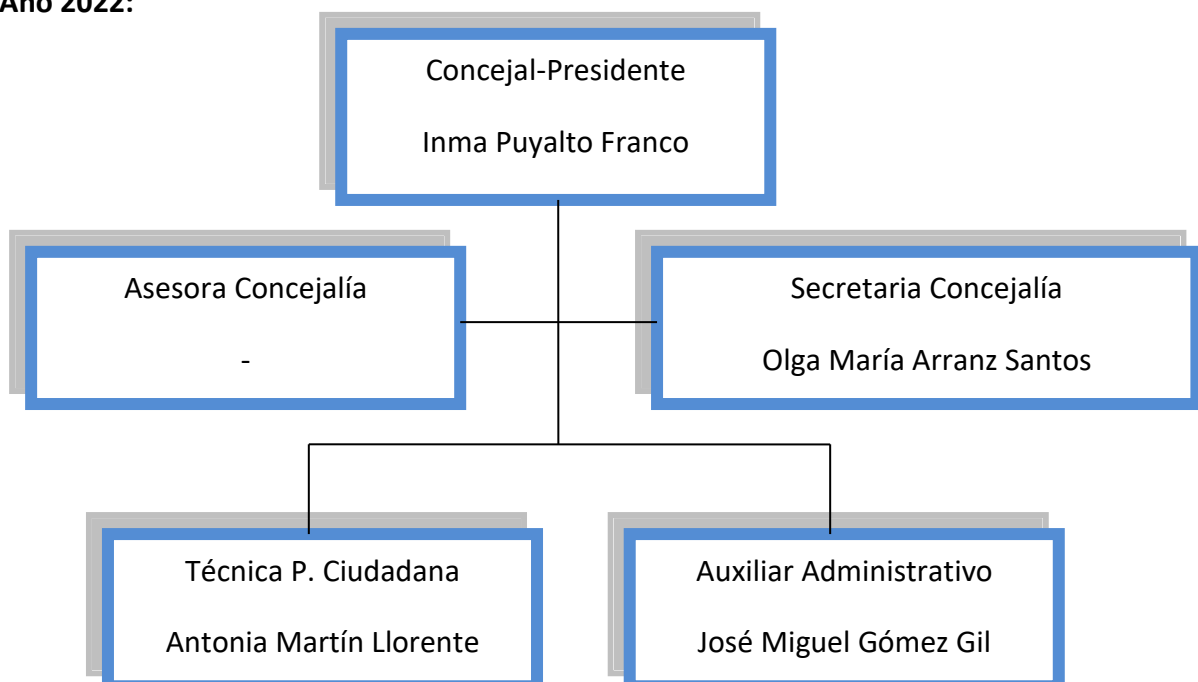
Año 2022:

Concejal-Presidente

Inma Puyalto Franco

Asesora Concejalía

-

Secretaria Concejalía

Olga María Arranz Santos

Técnica P. Ciudadana

Antonia Martín Llorente

Auxiliar Administrativo

José Miguel Gómez Gil